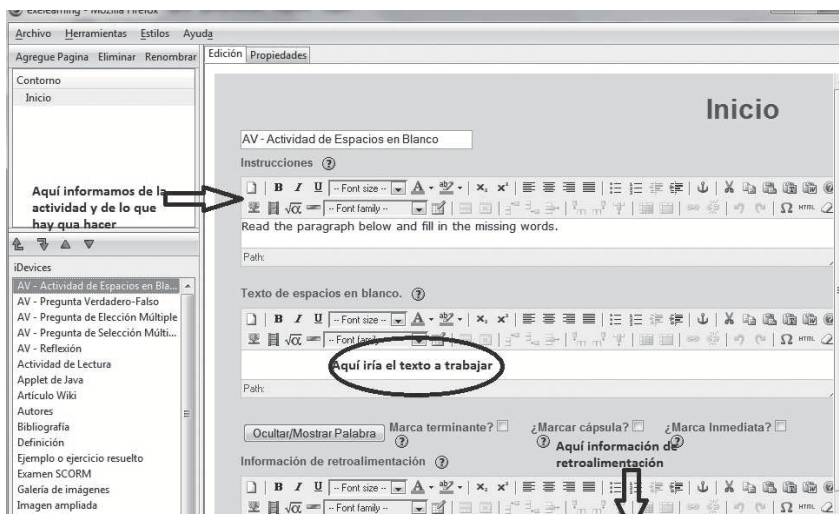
eXeLearning - Mozilla Firefox

Archivo Herramientas Estilos Ayuda

Agregue Pagina Eliminar Renombrar

Contorno
Inicio

Aquí informamos de la actividad y de lo que hay qua hacer

iDevices
AV - Actividad de Espacios en Bla...
AV - Pregunta Verdadero-Falso
AV - Pregunta de Elección Múltiple
AV - Pregunta de Selección Múlti...
AV - Reflexión
Actividad de Lectura
Applet de Java
Artículo Wiki
Autores
Bibliografía
Definición
Ejemplo o ejercicio resuelto
Examen SCORM
Galería de imágenes
Imagen ampliada

Edición Propiedades

Inicio

AV - Actividad de Espacios en Blanco

Instrucciones

-- Font size -- -- Font family -- HTML

Read the paragraph below and fill in the missing words.

Path:

Texto de espacios en blanco.

-- Font size -- -- Font family -- HTML

Aquí iría el texto a trabajar

Path:

Ocultar/Mostrar Palabra Marca terminante? ¿Marcar cápsula? ¿Marca Inmediata?

Aquí información de retroalimentación

Información de retroalimentación

-- Font size -- -- Font family -- HTML